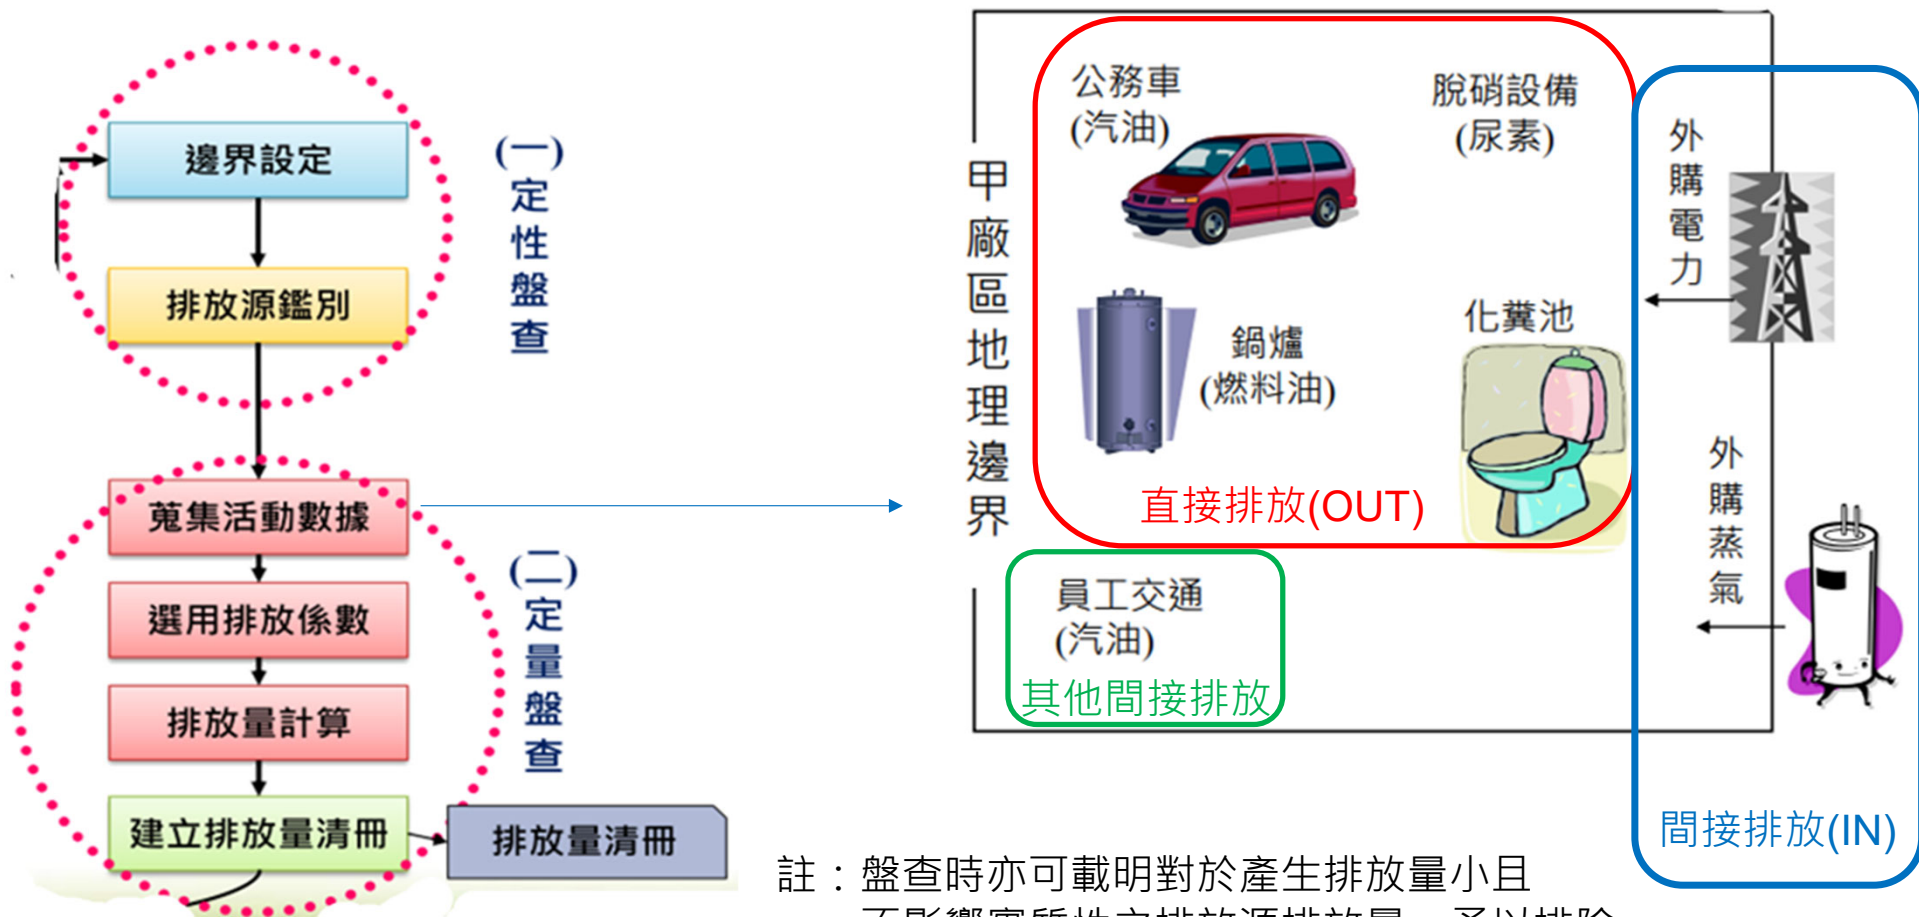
邊界設定

排放源鑑別

(一)定性盤查

蒐集活動數據

選用排放係數

排放量計算

建立排放量清冊

排放量清冊

(二)定量盤查

甲廠區地理邊界

公務車(汽油)

脫硝設備(尿素)

鍋爐(燃料油)

化糞池

直接排放(OUT)

員工交通(汽油)

其他間接排放

外購電力

外購蒸氣

間接排放(IN)

註：盤查時亦可載明對於產生排放量小且
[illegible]